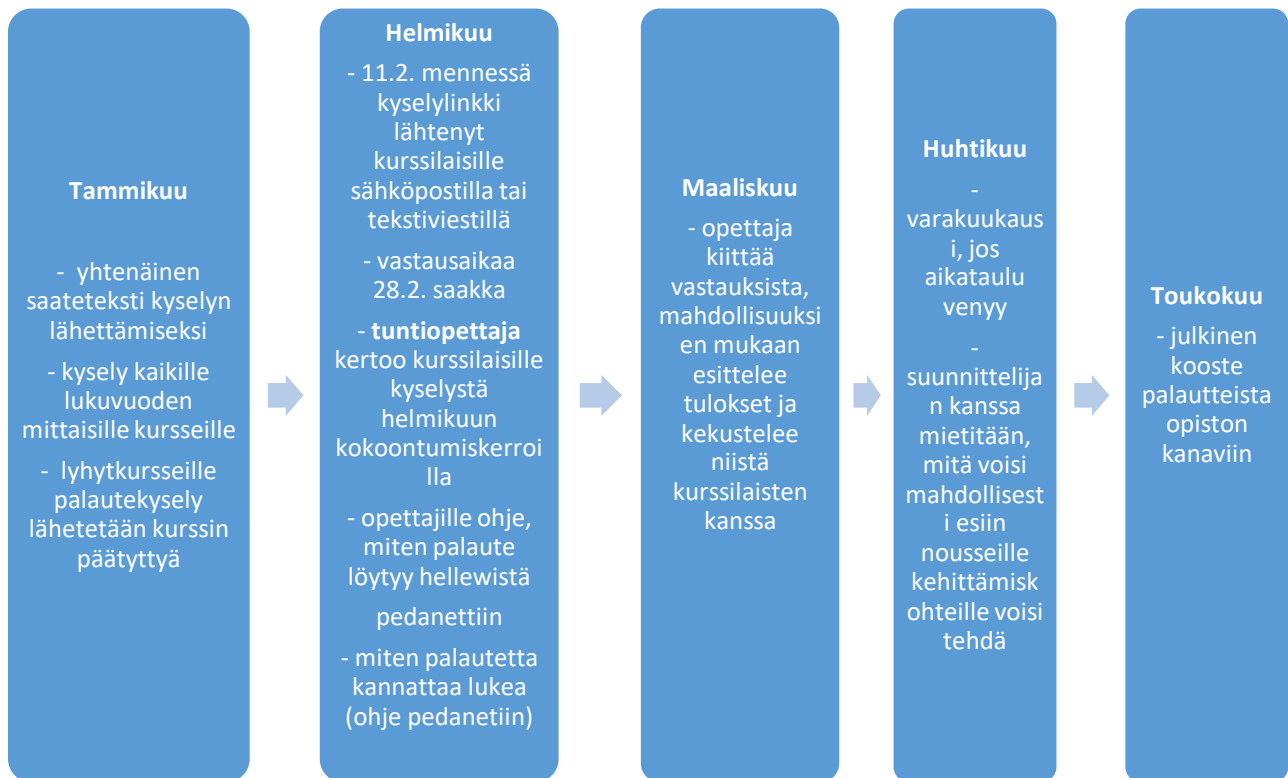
Tammikuu

- yhtenäinen saateteksti kyselyn lähettämiseksi

- kysely kaikille lukuvuoden mittaisille kursseille

- lyhytkursseille palautekysely lähetetään kurssin päätyttyä

Helmikuu

- 11.2. mennessä kyselylinkki lähtenyt kurssilaisille sähköpostilla tai tekstiviestillä

- vastausaikaa 28.2. saakka

- tuntiopettaja kertoo kurssilaisille kyselystä helmikuun kokoontumiskerroilla

- opettajille ohje, miten palaute löytyy hellewistä

pedanettiin

- miten palautetta kannattaa lukea (ohje pedanetiin)

Maaliskuu

- opettaja kiittää vastauksista, mahdollisuuksien mukaan esittelee tulokset ja kekustelee niistä kurssilaisten kanssa

Huhtikuu

- varakuukausi, jos aikataulu venyy

- suunnittelijan kanssa mietitään, mitä voisi mahdollisesti esiin nousseille kehittämisohteille voisi tehdä

Toukokuu

- julkinen kooste palautteista opiston kanaviin